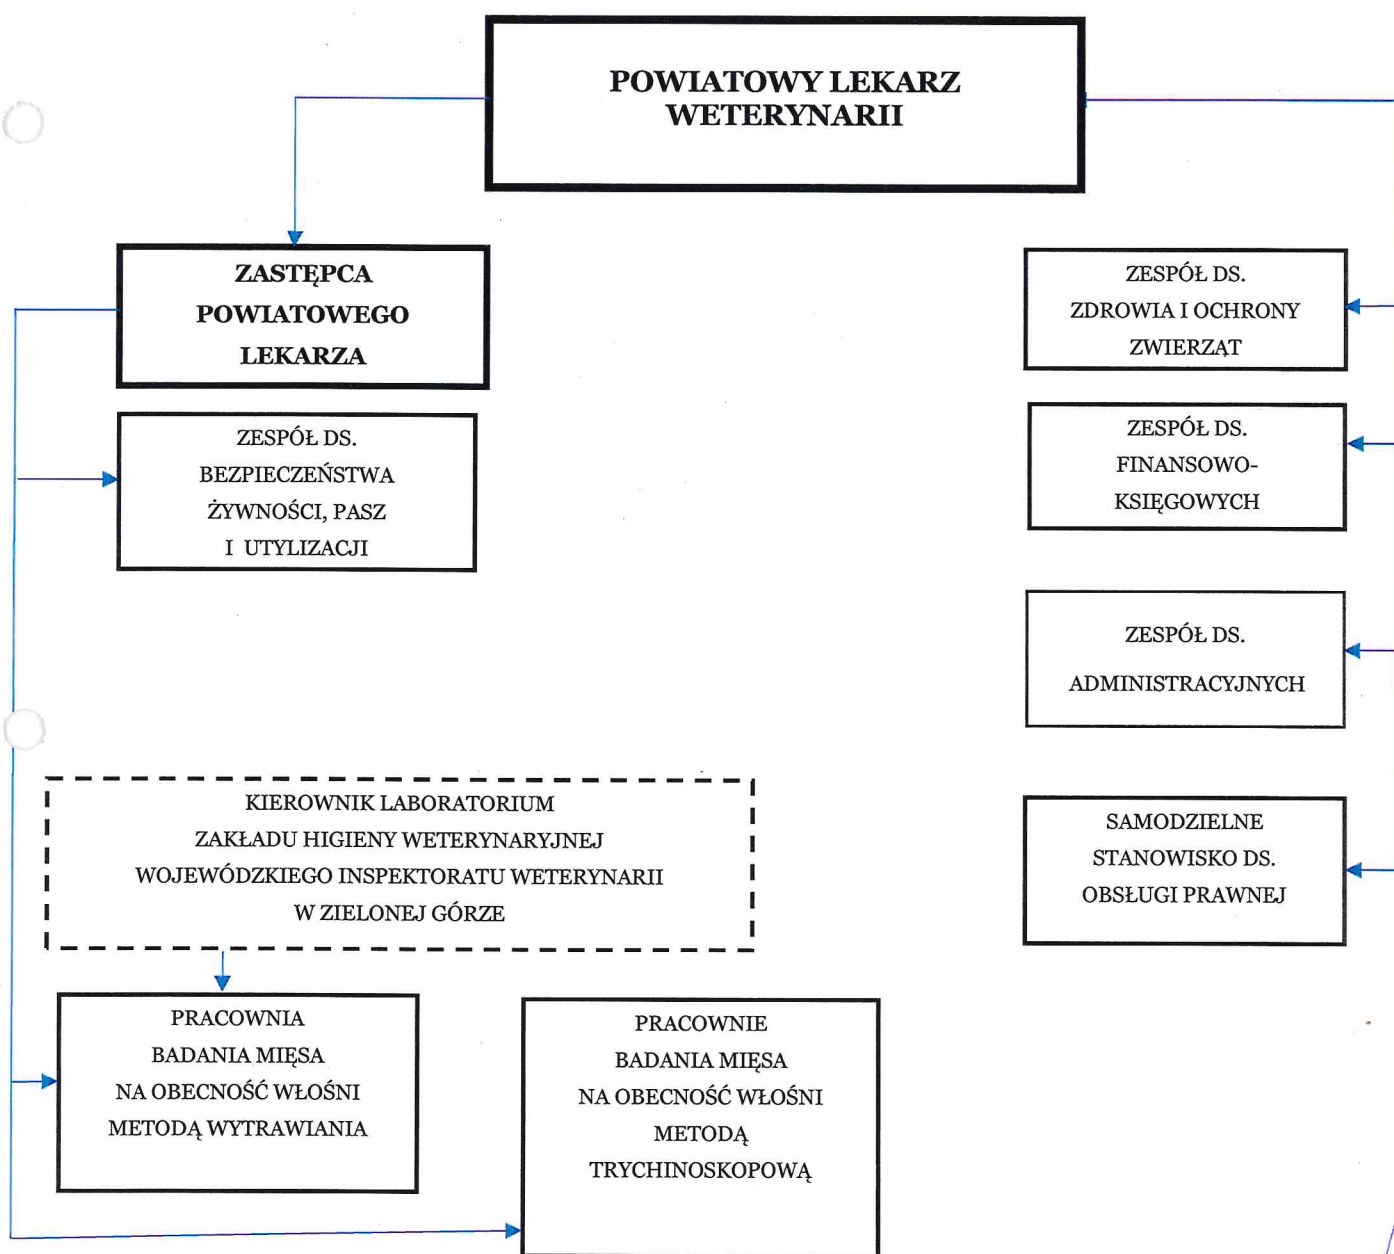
POWIATOWY LEKARZ WETERYNARII

ZASTĘPCA POWIATOWEGO LEKARZA

ZESPÓŁ DS. BEZPIECZEŃSTWA ŻYWNOŚCI, PASZ I UTYLIZACJI

ZESPÓŁ DS. ZDROWIA I OCHRONY ZWIERZĄT

ZESPÓŁ DS. FINANSOWO-KSIĘGOWYCH

ZESPÓŁ DS. ADMINISTRACYJNYCH

SAMODZIELNE STANOWISKO DS. OBSŁUGI PRAWNEJ

KIEROWNIK LABORATORIUM ZAKŁADU HIGIENY WETERYNARYJNEJ WOJEWÓDZKIEGO INSPEKTORATU WETERYNARII W ZIELONEJ GÓRZE

PRACOWNIA BADANIA MIĘSA NA OBECNOŚĆ WŁOŚNI METODĄ WYTRAWIANIA

PRACOWNIE BADANIA MIĘSA NA OBECNOŚĆ WŁOŚNI METODĄ TRYCHINOSKOPOWĄ